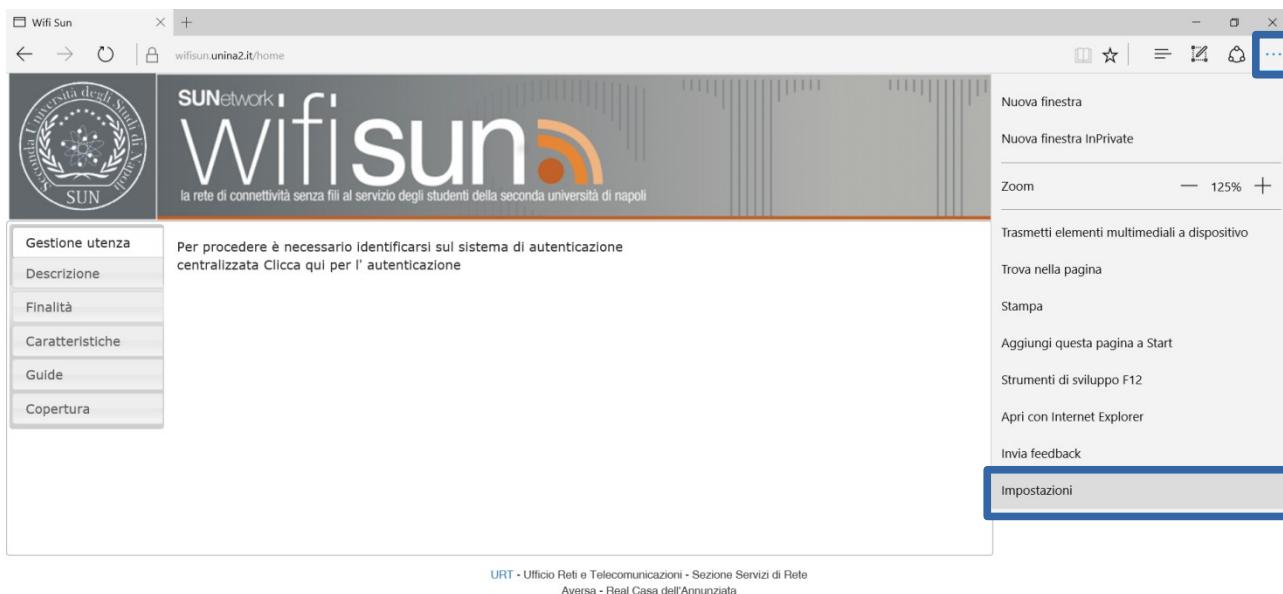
Wifi Sun

wifisun.unina2.it/home

Seconda Università degli Studi di Napoli
SUN

SUNetwork
wifisun
la rete di connettività senza fili al servizio degli studenti della seconda università di napoli

Gestione utenza
Descrizione
Finalità
Caratteristiche
Guide
Copertura

Per procedere è necessario identificarsi sul sistema di autenticazione centralizzata Clicca qui per l' autenticazione

Nuova finestra
Nuova finestra InPrivate
Zoom — 125% +
Trasmetti elementi multimediali a dispositivo
Trova nella pagina
Stampa
Aggiungi questa pagina a Start
Strumenti di sviluppo F12
Apri con Internet Explorer
Invia feedback
Impostazioni

URT - Ufficio Reti e Telecomunicazioni - Sezione Servizi di Rete
Aversa - Real Casa dell'Annunziata